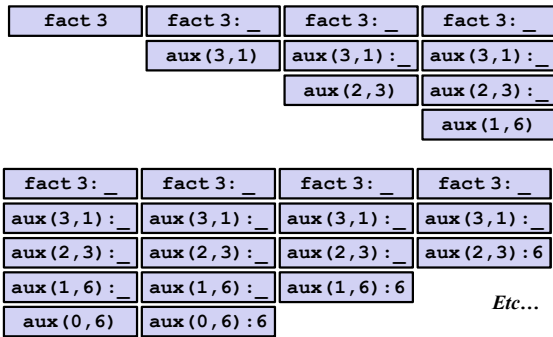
fact 3

fact 3: _
aux(3,1)

fact 3: _
aux(3,1): _
aux(2,3)

fact 3: _
aux(3,1): _
aux(2,3): _
aux(1,6)

fact 3: _
aux(3,1): _
aux(2,3): _
aux(1,6): _
aux(0,6)

fact 3: _
aux(3,1): _
aux(2,3): _
aux(1,6): _
aux(0,6):6

fact 3: _
aux(3,1): _
aux(2,3): _
aux(1,6):6

fact 3: _
aux(3,1): _
aux(2,3):6

Etc…